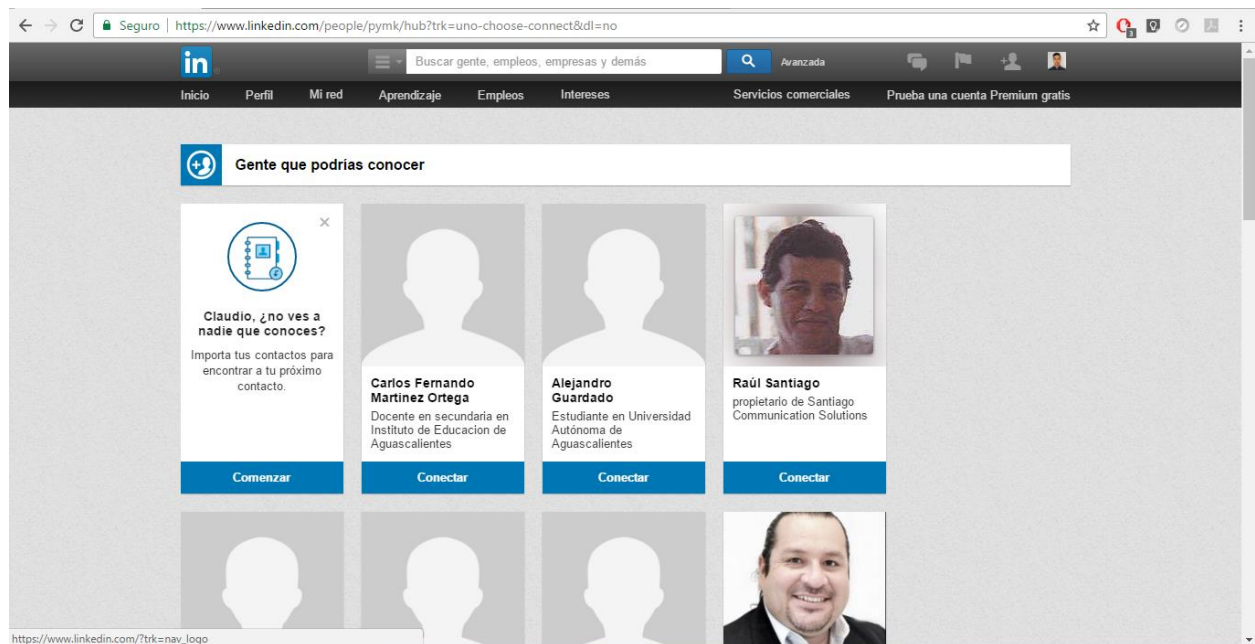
Seguro | https://www.linkedin.com/people/pymk/hub?trk=uno-choose-connect&dl=no

in

Buscar gente, empleos, empresas y demás

Avanzada

Inicio Perfil Mi red Aprendizaje Empleos Intereses Servicios comerciales Prueba una cuenta Premium gratis

Gente que podrías conocer

Claudio, ¿no ves a nadie que conoces?

Importa tus contactos para encontrar a tu próximo contacto.

Comenzar

Carlos Fernando Martinez Ortega
Docente en secundaria en Instituto de Educacion de Aguascalientes

Conectar

Alejandro Guardado
Estudiante en Universidad Autónoma de Aguascalientes

Conectar

Raúl Santiago
propietario de Santiago Communication Solutions

Conectar

https://www.linkedin.com/?trk=nav_logo